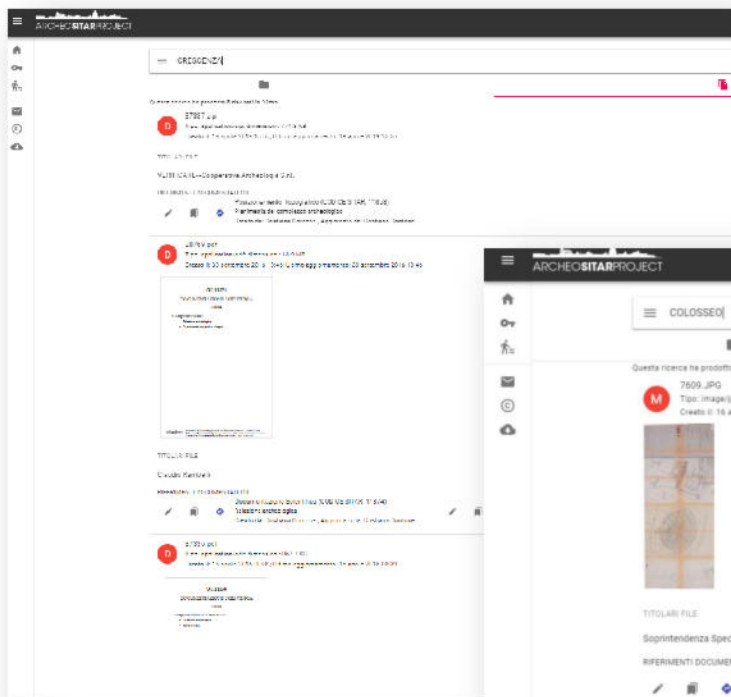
ARCHEOSITARPROJECT

CRISOGENZI

Questa ricerca ha prodotto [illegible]

27867.zip
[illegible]
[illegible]

TITOLARI FILE

MULTISCAVI - Cooperativa Archeologica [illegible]

RIFERIMENTI DOCUMENTI

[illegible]
Planimetria di complesso archeologico
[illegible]

28/5V.pdf
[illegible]
Creato il: 30 settembre 2019 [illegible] Ultimo aggiornamento: 30 settembre 2019 13:46

TITOLARI FILE

Claudio Mariotti

RIFERIMENTI DOCUMENTI

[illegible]
Relazione archeologica
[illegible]

2/750V.pdf
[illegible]
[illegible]

ARCHEOSITARPROJECT

COLOSSEO

Questa ricerca ha prodotto

7609.JPG
Tipo: image/j
Creato il: 16 a

TITOLARI FILE

Soprintendenza Spec

RIFERIMENTI DOCUMEN